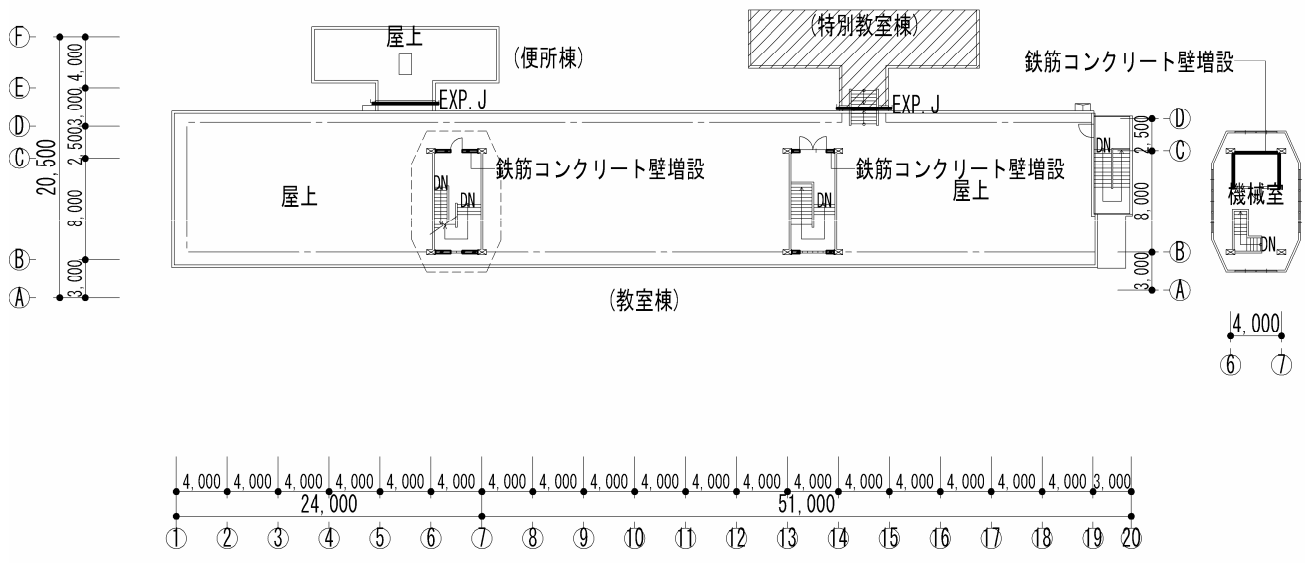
Ⓕ
Ⓔ
Ⓓ
Ⓒ
Ⓑ
Ⓐ
4,000
3,000
2,500
8,000
3,000
20,500

屋上
(便所棟)
EXP.J
(特別教室棟)
EXP.J
鉄筋コンクリート壁増設

鉄筋コンクリート壁増設
DN
DN
屋上

鉄筋コンクリート壁増設
DN
屋上
DN

Ⓓ
2,500
Ⓒ
8,000
Ⓑ
3,000
Ⓐ

(教室棟)

機械室
DN
4,000
⑥ ⑦

| 4,000 | 4,000 | 4,000 | 4,000 | 4,000 | 4,000 | 4,000 | 4,000 | 4,000 | 4,000 | 4,000 | 4,000 | 4,000 | 4,000 | 4,000 | 4,000 | 4,000 | 4,000 | 3,000 |

24,000
51,000

① ② ③ ④ ⑤ ⑥ ⑦ ⑧ ⑨ ⑩ ⑪ ⑫ ⑬ ⑭ ⑮ ⑯ ⑰ ⑱ ⑲ ⑳